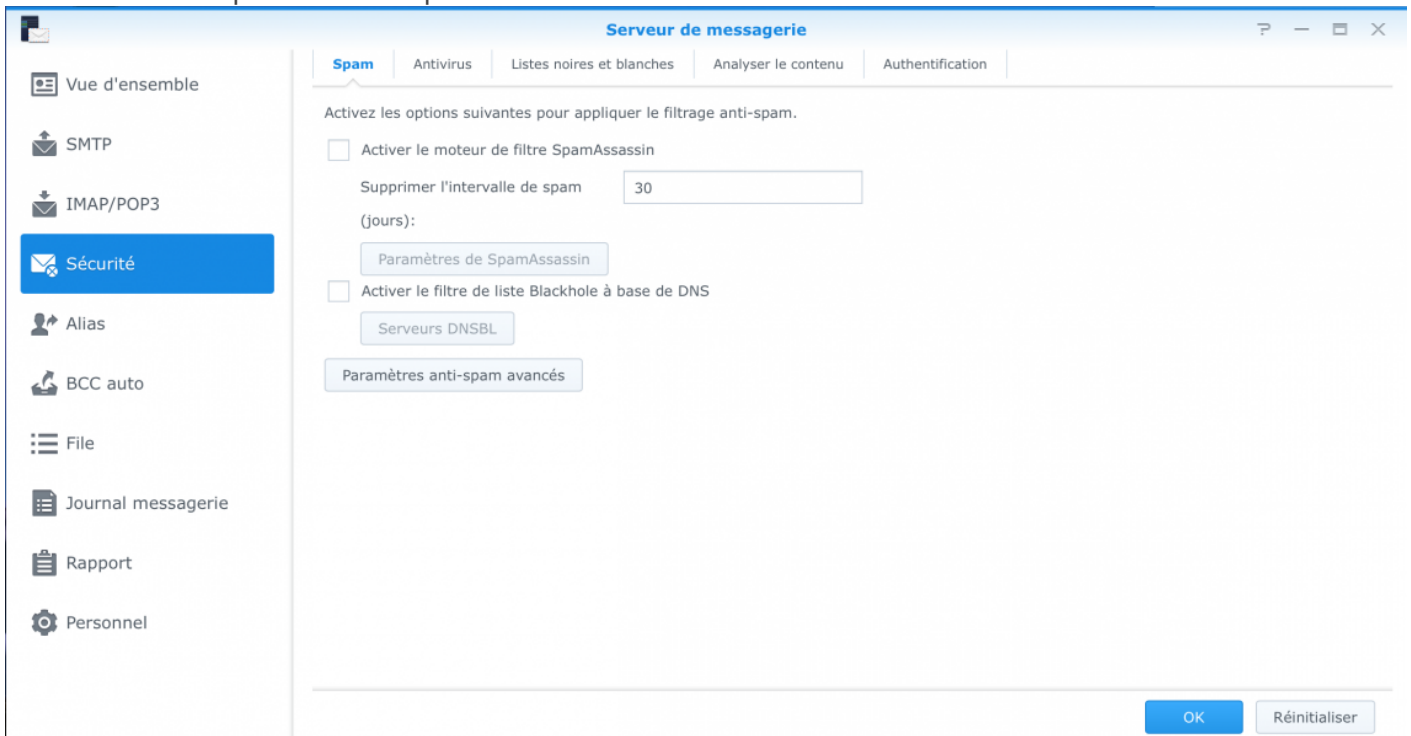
Serveur de messagerie

? — ☐ ✕

Vue d'ensemble

SMTP

IMAP/POP3

Sécurité

Alias

BCC auto

File

Journal messagerie

Rapport

Personnel

Spam | Antivirus | Listes noires et blanches | Analyser le contenu | Authentification

Activez les options suivantes pour appliquer le filtrage anti-spam.

Activer le moteur de filtre SpamAssassin

Supprimer l'intervalle de spam (jours): 30

Paramètres de SpamAssassin

Activer le filtre de liste Blackhole à base de DNS

Serveurs DNSBL

Paramètres anti-spam avancés

OK

Réinitialiser